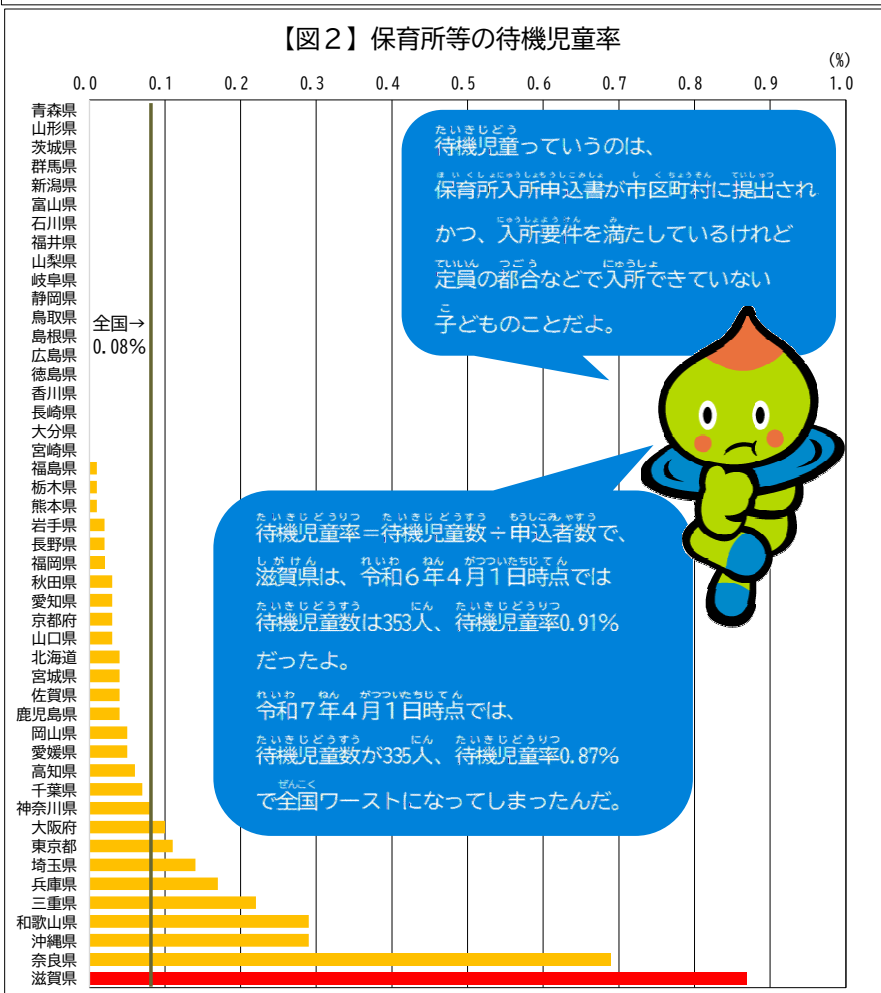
【図２】保育所等の待機児童率

(%)

0.0 0.1 0.2 0.3 0.4 0.5 0.6 0.7 0.8 0.9 1.0

青森県
山形県
茨城県
群馬県
新潟県
富山県
石川県
福井県
山梨県
岐阜県
静岡県
鳥取県
島根県
広島県
徳島県
香川県
長崎県
大分県
宮崎県
福島県
栃木県
熊本県
岩手県
長野県
福岡県
秋田県
愛知県
京都府
山口県
北海道
宮城県
佐賀県
鹿児島県
岡山県
愛媛県
高知県
千葉県
神奈川県
大阪府
東京都
埼玉県
兵庫県
三重県
和歌山県
沖縄県
奈良県
滋賀県

全国→ 0.08%

待機児童っていうのは、
保育所入所申込書が市区町村に提出され
かつ、入所要件を満たしているけれど
定員の都合などで入所できていない
子どものことだよ。

待機児童率＝待機児童数÷申込者数で、
滋賀県は、令和６年４月１日時点では
待機児童数は353人、待機児童率0.91%
だったよ。
令和７年４月１日時点では、
待機児童数が335人、待機児童率0.87%
で全国ワーストになってしまったんだ。